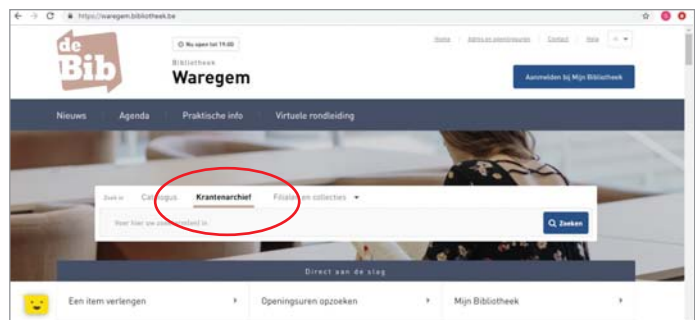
https://waregem.bibliotheek.be

de Bib

Nu open tot 19:00

Bibliotheek
Waregem

Home | Adres en openingsuren | Contact | Help | nl

Aanmelden bij Mijn Bibliotheek

Nieuws | Agenda | Praktische info | Virtuele rondleiding

Zoek in Catalogus Krantenarchief Filialen en collecties

Voer hier uw zoekterm(en) in

Zoeken

Direct aan de slag

Een item verlengen

Openingsuren opzoeken

Mijn Bibliotheek